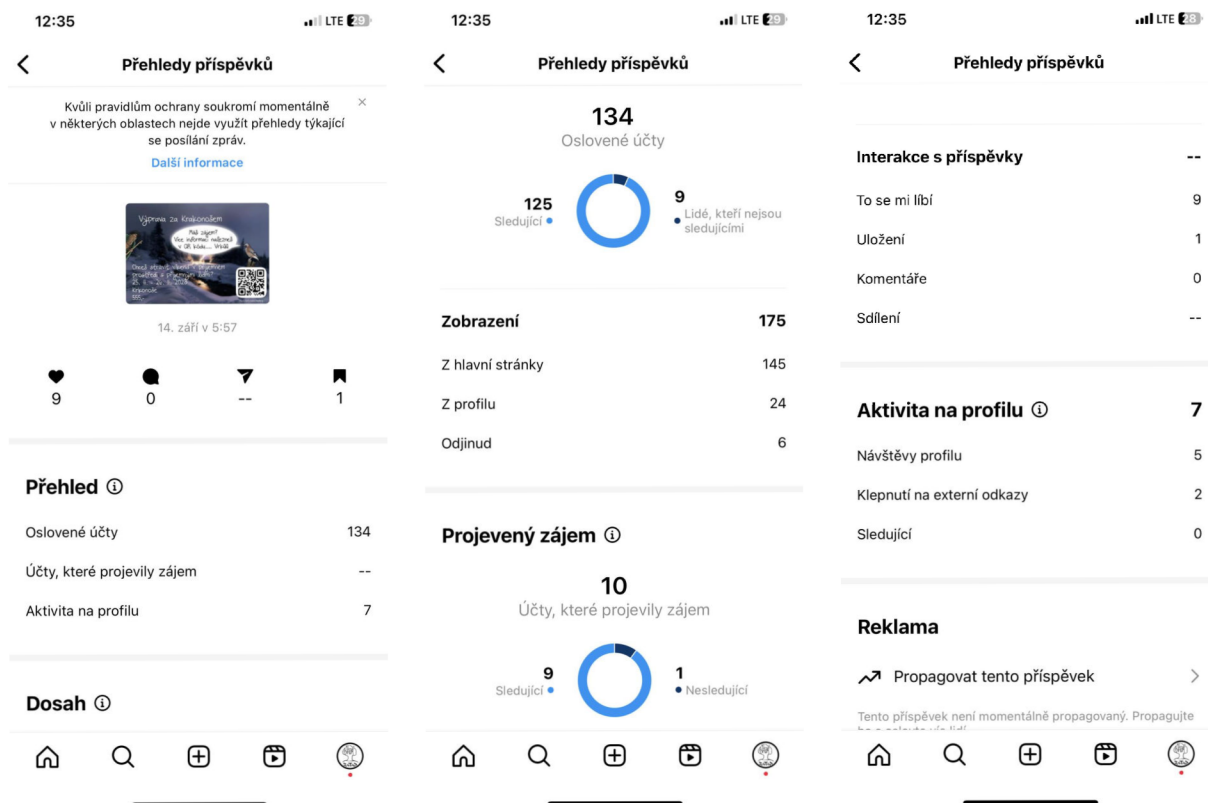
12:35
LTE 29

Přehledy příspěvků

Kvůli pravidlům ochrany soukromí momentálně v některých oblastech nejde využít přehledy týkající se posílání zpráv.
Další informace

Výprava za Krakonošem
Máš zájem? Více informací naleznete v QR kódu... Vršíš
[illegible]

14. září v 5:57

9
0
--
1

Přehled
Oslovené účty 134
Účty, které projevily zájem --
Aktivita na profilu 7

Dosah

12:35
LTE 29

Přehledy příspěvků

134
Oslovené účty
125
Sledující
9
Lidé, kteří nejsou sledujícími

Zobrazení 175
Z hlavní stránky 145
Z profilu 24
Odjinud 6

Projevený zájem
10
Účty, které projevily zájem
9
Sledující
1
Nesledující

12:35
LTE 28

Přehledy příspěvků

Interakce s příspěvky --
To se mi líbí 9
Uložení 1
Komentáře 0
Sdílení --

Aktivita na profilu 7
Návštěvy profilu 5
Klepnutí na externí odkazy 2
Sledující 0

Reklama
Propagovat tento příspěvek

Tento příspěvek není momentálně propagovaný. Propagujte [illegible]